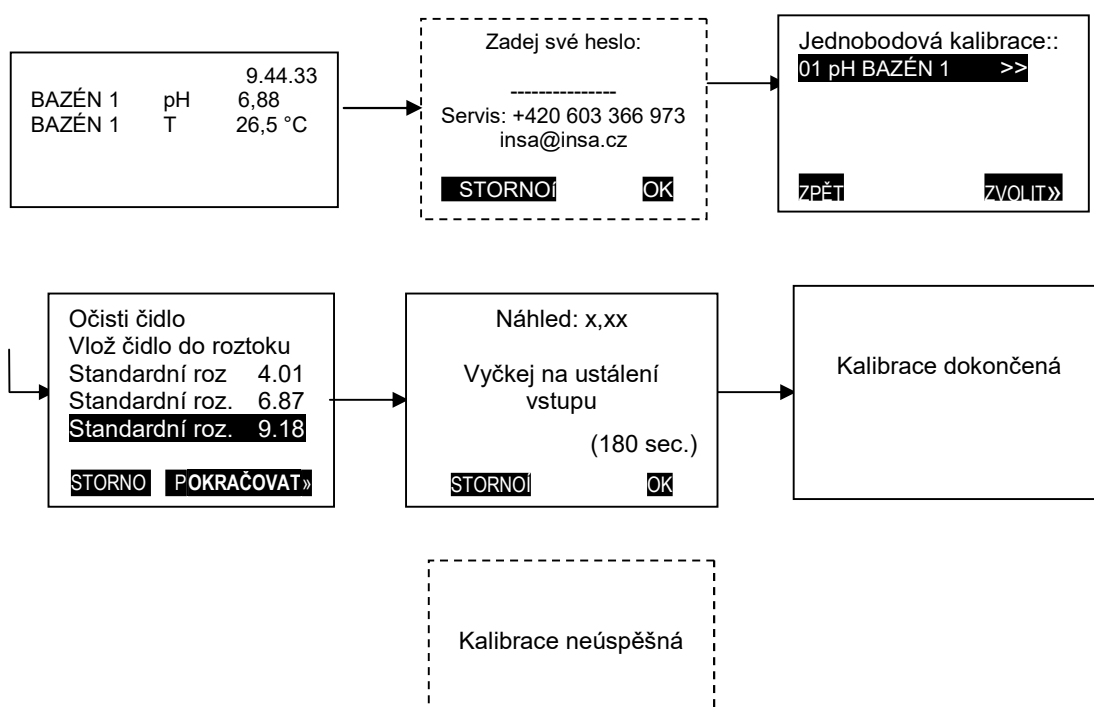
9.44.33
BAZÉN 1 pH 6,88
BAZÉN 1 T 26,5 °C

Zadej své heslo:

---------------
Servis: +420 603 366 973
insa@insa.cz

STORNOí OK

Jednobodová kalibrace::
01 pH BAZÉN 1 >>

ZPĚT ZVOLIT»

Očisti čidlo
Vlož čidlo do roztoku
Standardní roz 4.01
Standardní roz. 6.87
Standardní roz. 9.18

STORNO POKRAČOVAT»

Náhled: x,xx

Vyčkej na ustálení vstupu

(180 sec.)

STORNOí OK

Kalibrace dokončená

Kalibrace neúspěšná